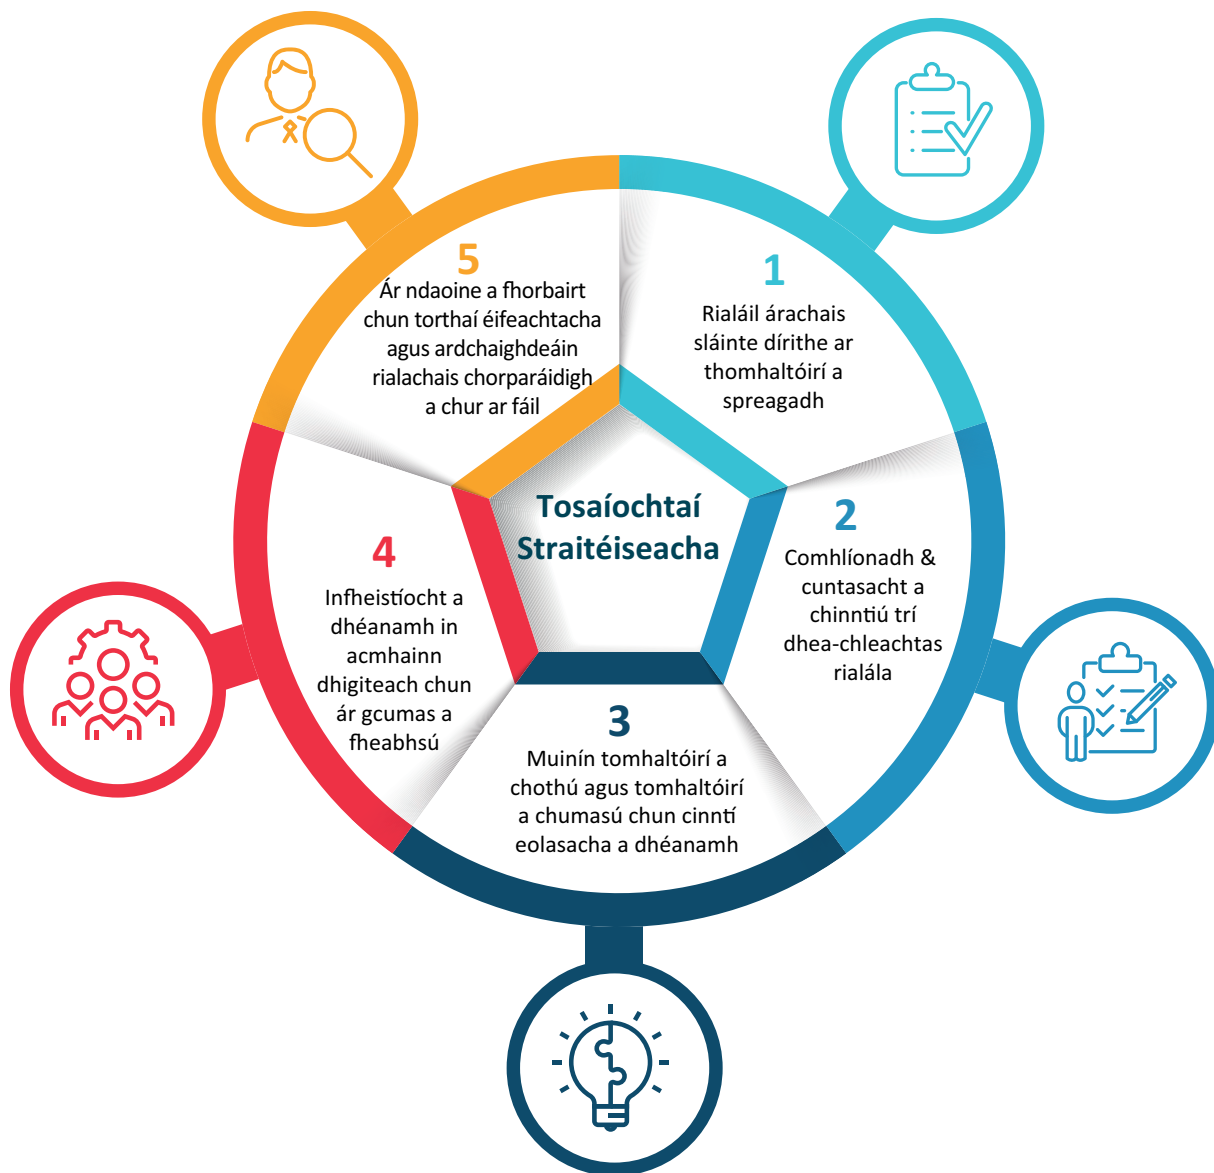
Tosaíochtaí Straitéiseacha

1
Rialáil árachais sláinte dírithe ar thomhaltóirí a spreagadh

2
Comhlíonadh & cuntasacht a chinntiú trí dhea-chleachtas rialála

3
Muinín tomhaltóirí a chothú agus tomhaltóirí a chumasú chun cinntí eolasacha a dhéanamh

4
Infheistíocht a dhéanamh in acmhainn dhigiteach chun ár gcumas a fheabhsú

5
Ár ndaoine a fhorbairt chun torthaí éifeachtacha agus ardchaighdeáin rialachais chorparáidigh a chur ar fáil